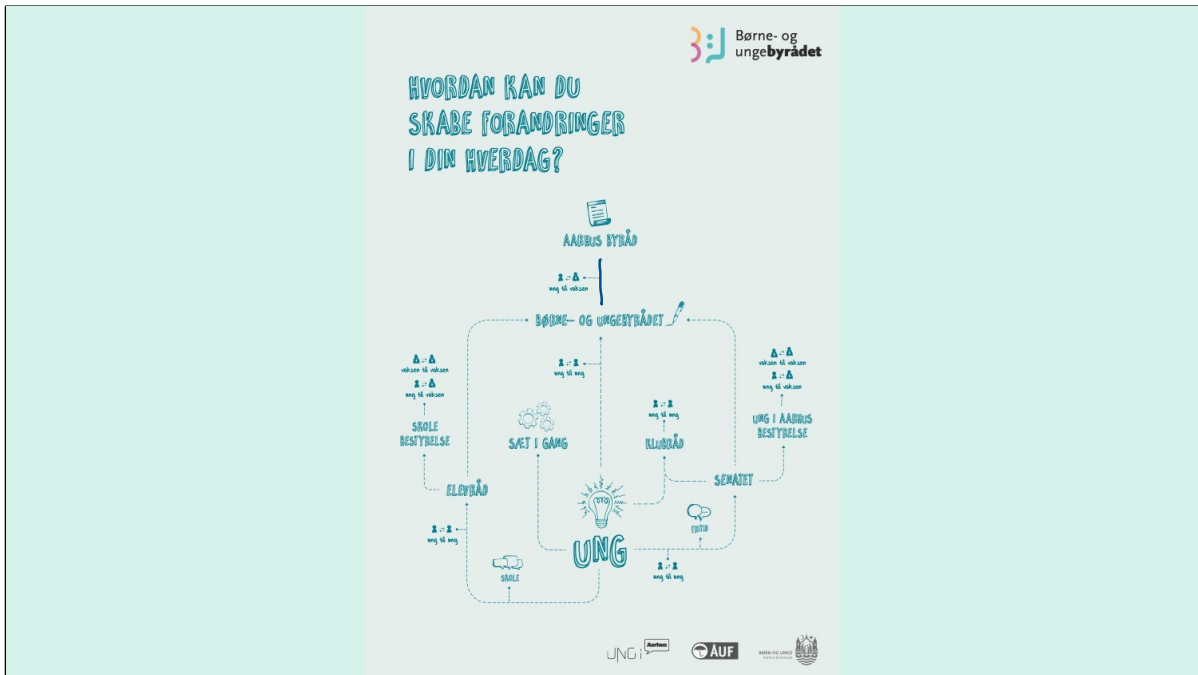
Børne- og ungebyrådet

HVORDAN KAN DU SKABE FORANDRINGER I DIN HVERDAG?

AARHUS BYRÅD

ung til voksen

BØRNE- OG UNGEBYRÅDET

voksen til voksen
ung til voksen

SKOLE BESTYRELSE

ung til ung

SÆT I GANG

ung til ung

KLUBRÅD

voksen til voksen
ung til voksen

UNG I AARHUS BESTYRELSE

SENATET

ELEVRÅD

ung til ung

FRITID

SKOLE

UNG

ung til ung

UNG i Aarhus

AUF

BØRN OG UNGE Aarhus Kommune